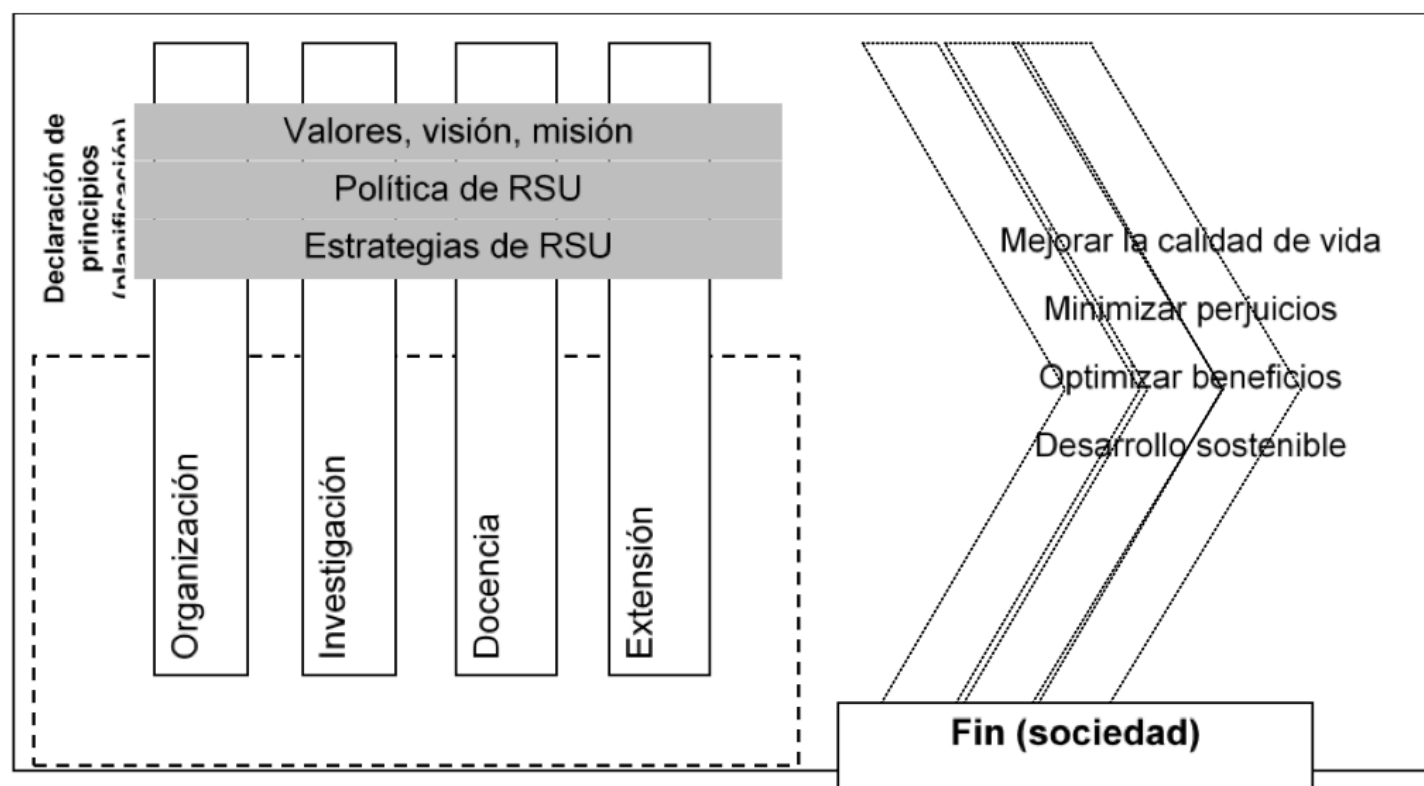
Declaración de principios (planificación)

Valores, visión, misión

Política de RSU

Estrategias de RSU

Organización

Investigación

Docencia

Extensión

Mejorar la calidad de vida

Minimizar perjuicios

Optimizar beneficios

Desarrollo sostenible

Fin (sociedad)